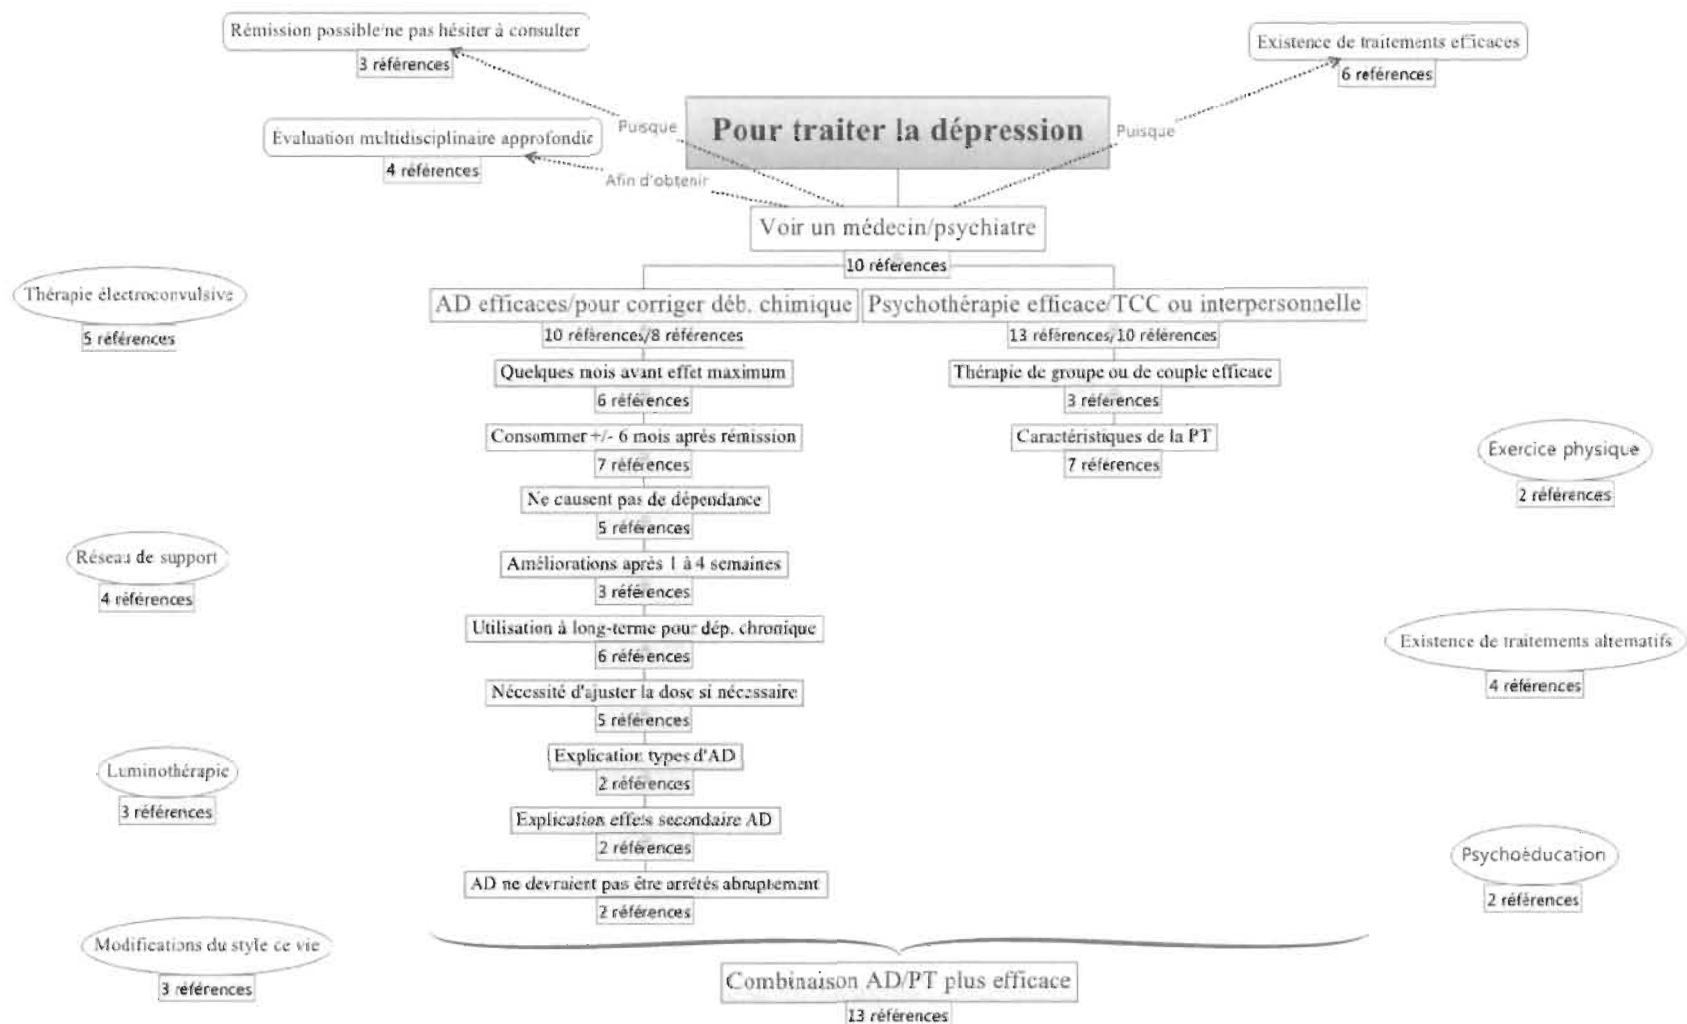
Rémission possible/ne pas hésiter à consulter
3 références

Existence de traitements efficaces
6 références

Evaluation multidisciplinaire approfondie
4 références

Puisque

Pour traiter la dépression

Puisque

Afin d'obtenir

Voir un médecin/psychiatre
10 références

Thérapie électroconvulsive
5 références

AD efficaces/pour corriger déb. chimique
10 références/8 références

Psychothérapie efficace/TCC ou interpersonnelle
13 références/10 références

Quelques mois avant effet maximum
6 références

Thérapie de groupe ou de couple efficace
3 références

Consommer +/- 6 mois après rémission
7 références

Caractéristiques de la PT
7 références

Exercice physique
2 références

Ne causent pas de dépendance
5 références

Réseau de support
4 références

Améliorations après 1 à 4 semaines
3 références

Utilisation à long-terme pour dép. chronique
6 références

Existence de traitements alternatifs
4 références

Nécessité d'ajuster la dose si nécessaire
5 références

Explication types d'AD
2 références

Luminothérapie
3 références

Explication effets secondaire AD
2 références

Psychoéducation
2 références

AD ne devraient pas être arrêtés abruptement
2 références

Modifications du style de vie
3 références

Combinaison AD/PT plus efficace
13 références